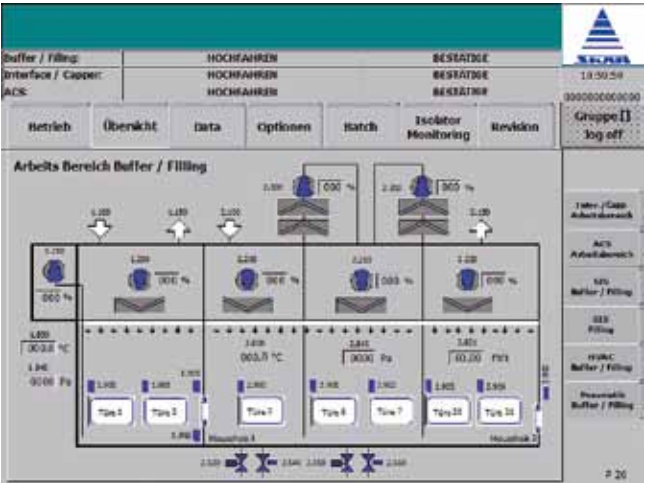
Buffer / Filling: HOCHFAHREN BESTATIGE
Interface / Capper: HOCHFAHREN BESTATIGE
ACS: HOCHFAHREN BESTATIGE

SKAN
10:50:59
0000000000000

Betrieb
Übersicht
Data
Optionen
Batch
Isolator Monitoring
Revision
Gruppe [] log off

Arbeits Bereich Buffer / Filling

000 %
000 %
000 %
000 %
000 %
000 %
000 %

003.0 °C
00.00 Pa
003.0 °C
0000 Pa
00.00 PPM

Türe 4
Türe 5
Türe 3
Türe 6
Türe 7
Türe 10
Türe 11

Interface / Capp Arbeitsbereich
ACS Arbeitsbereich
SIS Buffer / Filling
SEB Filling
HVAC Buffer / Filling
Pneumatik Buffer / Filling

P 20